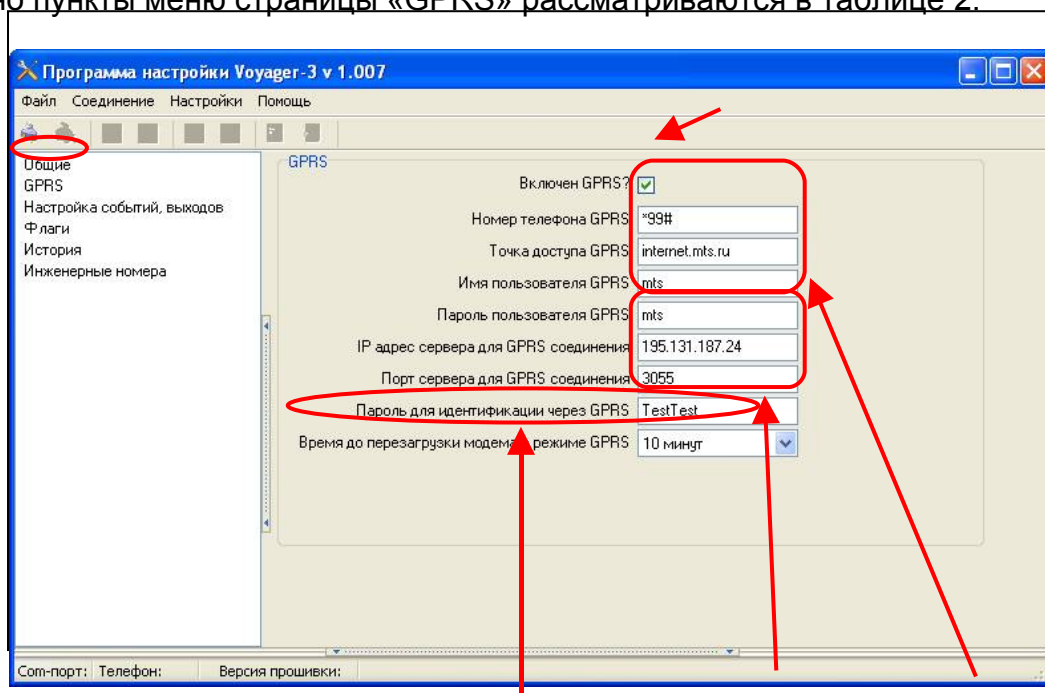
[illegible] пункты меню страницы «GPRS» рассматриваются в таблице 2.

Программа настройки Voyager-3 v 1.007

Файл Соединение Настройки Помощь

Общие
GPRS
Настройка событий, выходов
Флаги
История
Инженерные номера

GPRS

Включен GPRS?

Номер телефона GPRS *99#

Точка доступа GPRS internet.mts.ru

Имя пользователя GPRS mts

Пароль пользователя GPRS mts

IP адрес сервера для GPRS соединения 195.131.187.24

Порт сервера для GPRS соединения 3055

Пароль для идентификации через GPRS TestTest

Время до перезагрузки модема в режиме GPRS 10 минут

Com-порт: Телефон: Версия прошивки: